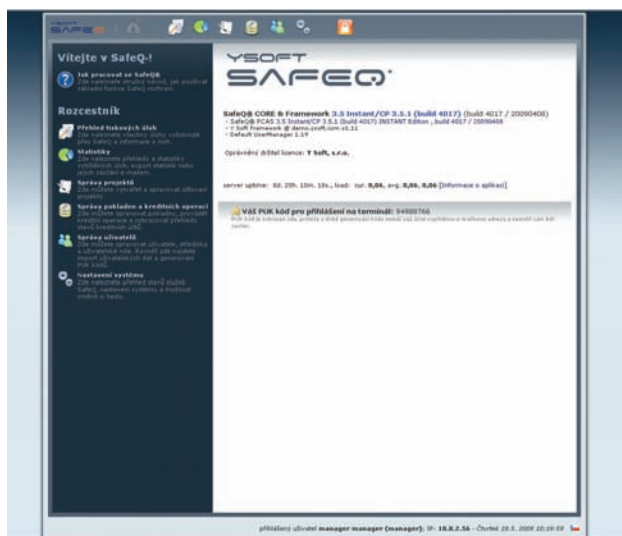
SAFEQ

Vítejte v SafeQ-!

Jak pracovat se SafeQ
Zde naleznete stručný návod, jak používat základní funkce SafeQ rozhraní.

Rozcestník

Přehled tiskových úloh
Zde naleznete všechny úlohy vytištěné přes SafeQ a informace o nich.

Statistiky
Zde naleznete přehledy a statistiky vytištěných úloh, export statistik nebo jejich zasílání e-mailem.

Správa projektů
Zde můžete vytvářet a spravovat účtované projekty.

Správa pokladen a kreditních operací
Zde můžete spravovat pokladny, provádět kreditní operace a zobrazovat přehledy stavů kreditních účtů.

Správa uživatelů
Zde můžete spravovat uživatele, střediska a uživatelské role. Rovněž zde najdete import uživatelských dat a generování PUK kódů.

Nastavení systému
Zde naleznete přehled stavů služeb SafeQ, nastavení systému a možnost změnit si heslo.

YSOFT
SAFEQ

SafeQ® CORE & Framework 3.5 Instant/CP 3.5.1 (build 4017) (build 4017 / 20090408)
- SafeQ® FCAS 3.5 Instant/CP 3.5.1 (build 4017) INSTANT Edition , build 4017 / 20090408
- Y Soft Framework @ demo.ysoft.com v1.31
- Default UserManager 1.19

Oprávněný držitel licence: Y Soft, s.r.o.

server uptime: 8d. 25h. 10m. 10s., load: cur. 0,06, avg. 0,06, 0,06 [informace o aplikaci]

Váš PUK kód pro přihlášení na terminál: 94988766
PUK kód je tvořen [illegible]

přihlášený uživatel manager manager (manager); IP: 10.0.2.56 - Čtvrtek 23.5. 2009 22:19:59